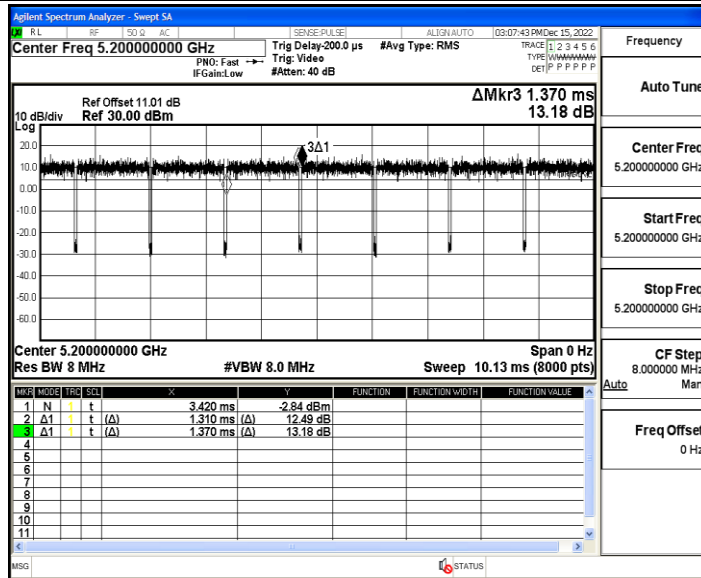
Agilent Spectrum Analyzer - Swept SA

RL RF 50 Ω AC SENSE:PULSE ALIGN AUTO 03:07:43 PM Dec 15, 2022

Center Freq 5.200000000 GHz
PNO: Fast IFGain:Low
Trig Delay-200.0 µs Trig: Video #Atten: 40 dB
#Avg Type: RMS
TRACE 1 2 3 4 5 6 TYPE WWWWWW DET P P P P P P

Frequency

Ref Offset 11.01 dB
10 dB/div Ref 30.00 dBm
Log
ΔMkr3 1.370 ms 13.18 dB

20.0
10.0
0.00
-10.0
-20.0
-30.0
-40.0
-50.0
-60.0

3Δ1

Center 5.200000000 GHz Span 0 Hz
Res BW 8 MHz #VBW 8.0 MHz Sweep 10.13 ms (8000 pts)

| MKR | MODE | TRC | SCL | X | | Y | FUNCTION | FUNCTION WIDTH | FUNCTION VALUE |
|---|---|---|---|---|---|---|---|---|---|
| 1 | N | 1 | t | | 3.420 ms | -2.84 dBm | | | |
| 2 | Δ1 | 1 | t | (Δ) | 1.310 ms | (Δ) 12.49 dB | | | |
| 3 | Δ1 | 1 | t | (Δ) | 1.370 ms | (Δ) 13.18 dB | | | |
| 4 | | | | | | | | | |
| 5 | | | | | | | | | |
| 6 | | | | | | | | | |
| 7 | | | | | | | | | |
| 8 | | | | | | | | | |
| 9 | | | | | | | | | |
| 10 | | | | | | | | | |
| 11 | | | | | | | | | |

Auto Tune

Center Freq
5.200000000 GHz

Start Freq
5.200000000 GHz

Stop Freq
5.200000000 GHz

CF Step
8.000000 MHz
Auto Man

Freq Offset
0 Hz

MSG STATUS